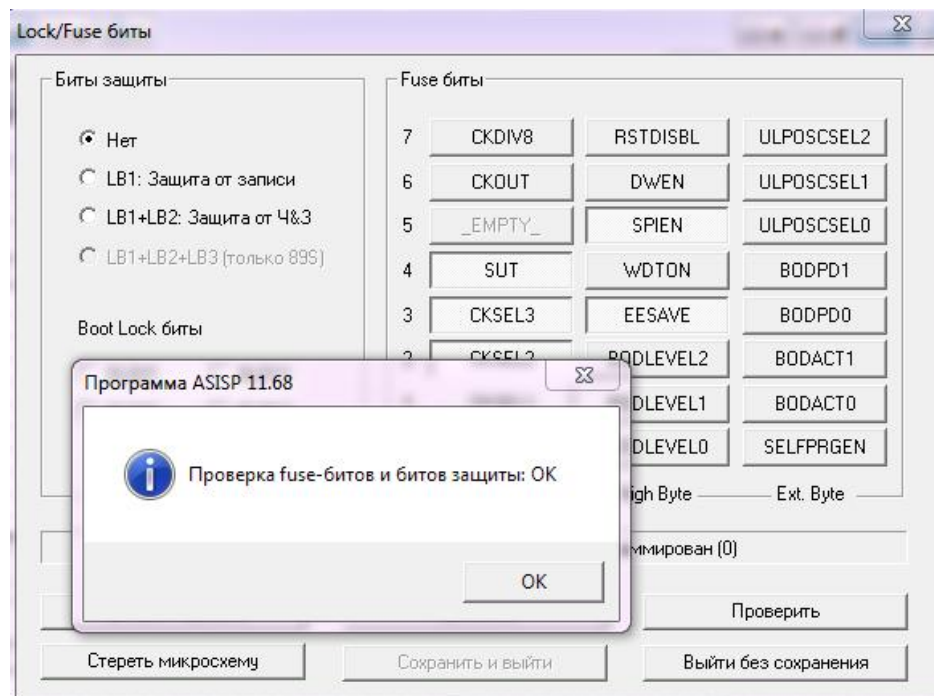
Lock/Fuse биты

Биты защиты

Нет

LB1: Защита от записи

LB1+LB2: Защита от Ч&З

LB1+LB2+LB3 (только 89S)

Boot Lock биты

Fuse биты

| | | | |
|---|---|---|---|
| 7 | CKDIV8 | RSTDISBL | ULPOSCSEL2 |
| 6 | CKOUT | DWEN | ULPOSCSEL1 |
| 5 | _EMPTY_ | SPIEN | ULPOSCSEL0 |
| 4 | SUT | WDTON | BODPD1 |
| 3 | CKSEL3 | EESAVE | BODPD0 |
| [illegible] | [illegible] | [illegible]DLEVEL2 | BODACT1 |
| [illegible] | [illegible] | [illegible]DLEVEL1 | BODACT0 |
| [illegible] | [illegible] | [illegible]DLEVEL0 | SELFPRGEN |

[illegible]igh Byte

Ext. Byte

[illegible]ммирован (0)

Программа ASISP 11.68

Проверка fuse-битов и битов защиты: OK

OK

Проверить

Стереть микросхему

Сохранить и выйти

Выйти без сохранения